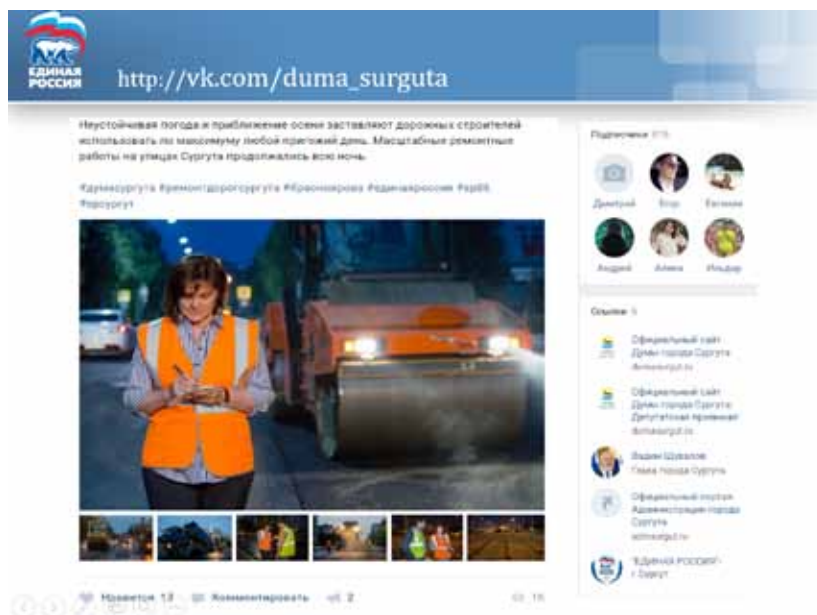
ЕДИНАЯ РОССИЯ

http://vk.com/duma_surguta

Неустойчивая погода и приближение осени заставляют дорожных строителей использовать по максимуму любой пригожий день. Масштабные ремонтные работы на улицах Сургута продолжались всю ночь.

#думасургута #ремонтдорогсургута #Красноярова #единаяроссия #ер86 #ерсургут

Подписчики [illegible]

Дмитрий Егор Евгения

Андрей Алина Ильдар

Ссылки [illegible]

Официальный сайт Думы города Сургута dumasurgut.ru

Официальный сайт Думы города Сургута Депутатская приемная dumasurgut.ru

Вадим Шувалов Глава города Сургута

Официальный портал Администрации города Сургута admsurgut.ru

"ЕДИНАЯ РОССИЯ" г.Сургут

Нравится 13 Комментировать 2 15